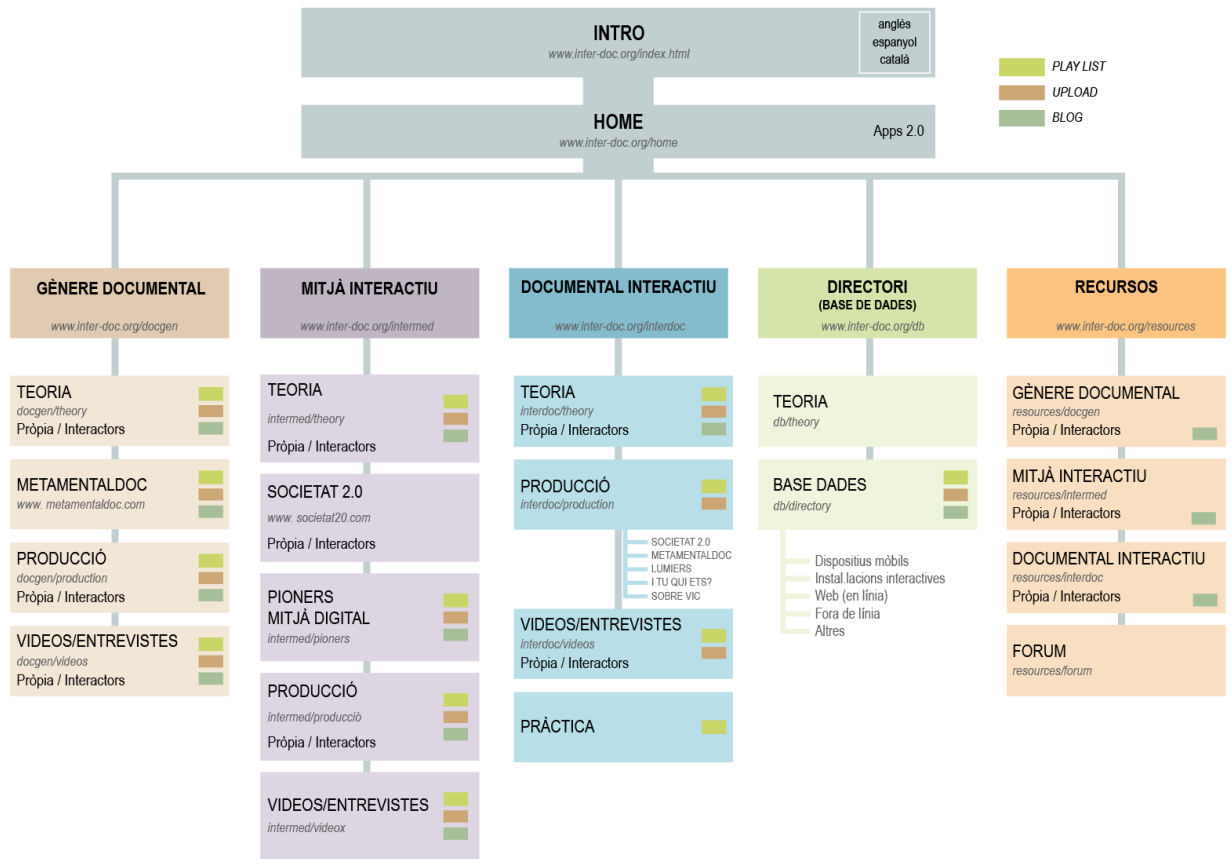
INTRO
www.inter-doc.org/index.html

anglès
espanyol
català

PLAY LIST
UPLOAD
BLOG

HOME
www.inter-doc.org/home

Apps 2.0

GÈNERE DOCUMENTAL
www.inter-doc.org/docgen

TEORIA
docgen/theory
Pròpia / Interactors

METAMENTALDOC
www. metamentaldoc.com

PRODUCCIÓ
docgen/production
Pròpia / Interactors

VIDEOS/ENTREVISTES
docgen/videos
Pròpia / Interactors

MITJÀ INTERACTIU
www.inter-doc.org/intermed

TEORIA
intermed/theory
Pròpia / Interactors

SOCIETAT 2.0
www. societat20.com
Pròpia / Interactors

PIONERS
MITJÀ DIGITAL
intermed/pioners

PRODUCCIÓ
intermed/producciò
Pròpia / Interactors

VIDEOS/ENTREVISTES
intermed/videox

DOCUMENTAL INTERACTIU
www.inter-doc.org/interdoc

TEORIA
interdoc/theory
Pròpia / Interactors

PRODUCCIÓ
interdoc/production

SOCIETAT 2.0
METAMENTALDOC
LUMIERS
I TU QUI ETS?
SOBRE VIC

VIDEOS/ENTREVISTES
interdoc/videos
Pròpia / Interactors

PRÀCTICA

DIRECTORI
(BASE DE DADES)
www.inter-doc.org/db

TEORIA
db/theory

BASE DADES
db/directory

Dispositius mòbils
Instal.lacions interactives
Web (en línia)
Fora de línia
Altres

RECURSOS
www.inter-doc.org/resources

GÈNERE DOCUMENTAL
resources/docgen
Pròpia / Interactors

MITJÀ INTERACTIU
resources/intermed
Pròpia / Interactors

DOCUMENTAL INTERACTIU
resources/interdoc
Pròpia / Interactors

FORUM
resources/forum